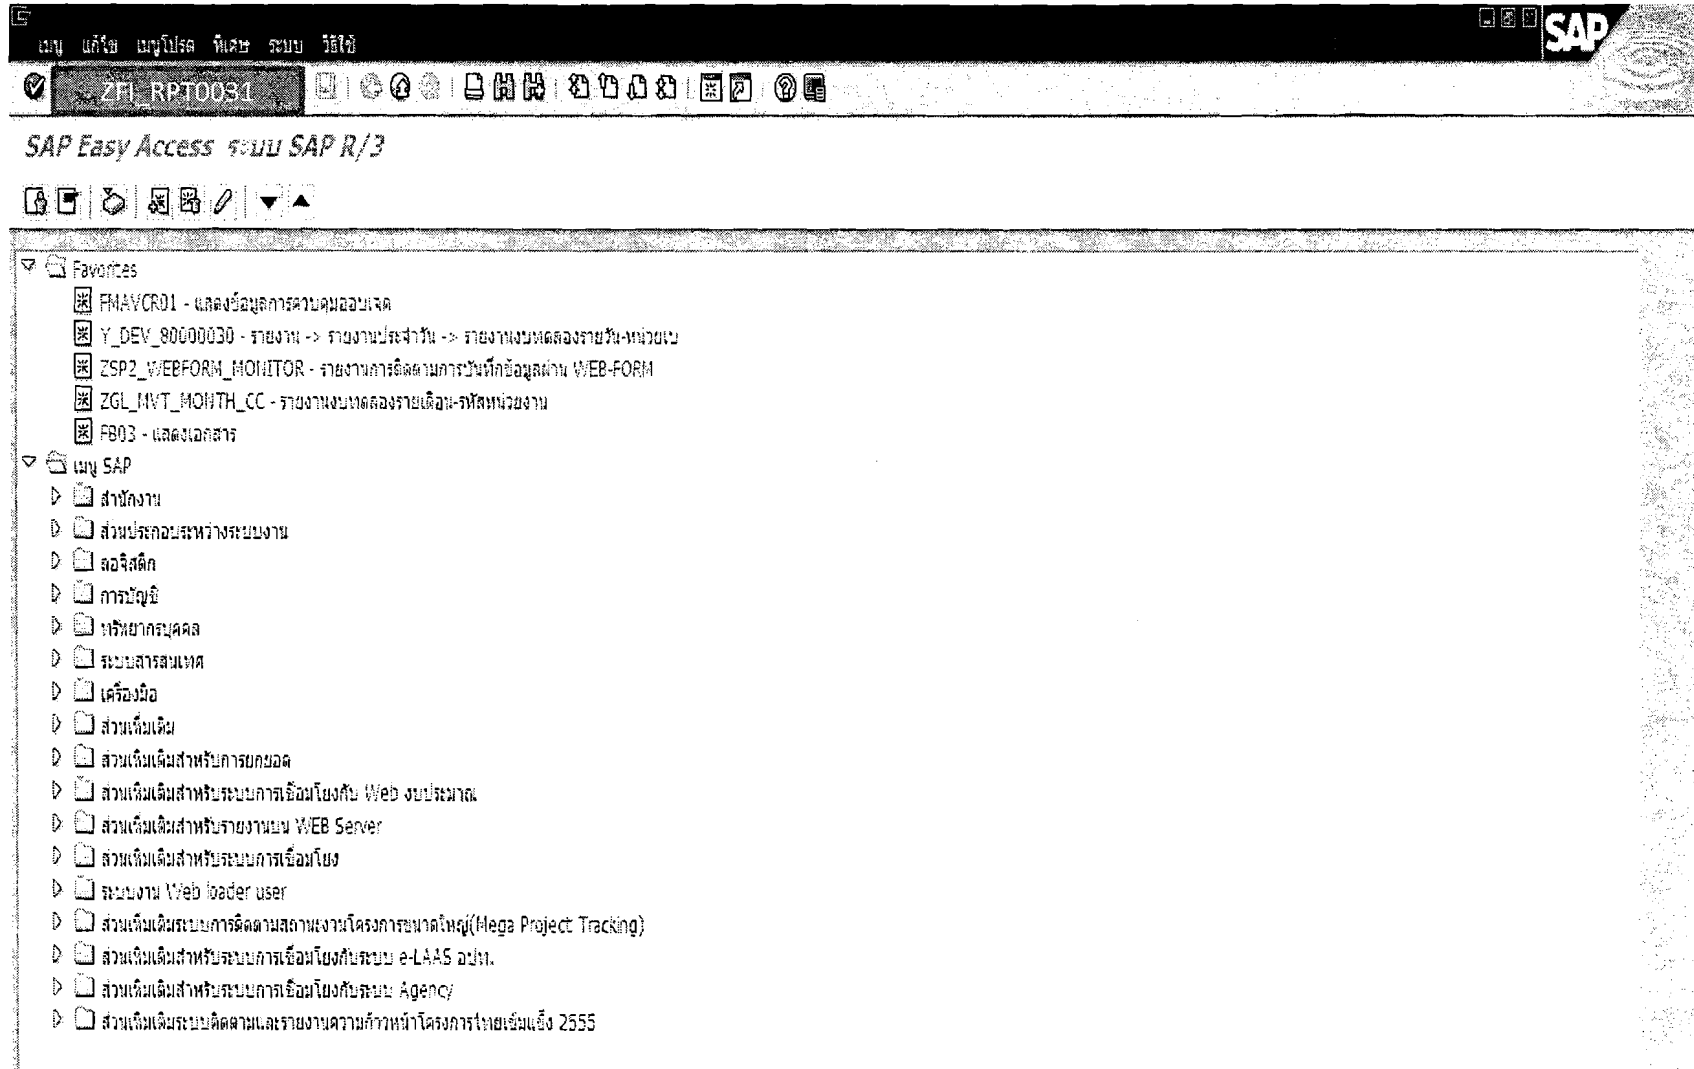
เมนู แก้ไข เมนูโปรด พิเศษ ระบบ วิธีใช้

ZFI_RPT0031

SAP

SAP Easy Access ระบบ SAP R/3

Favorites
FMAVCR01 - แสดงข้อมูลการควบคุมงบเจด
Y_DEV_80000030 - รายงาน -> รายงานประจำวัน -> รายงานงบทดลองรายวัน-หน่วยเบ
ZSP2_WEBFORM_MONITOR - รายงานการติดตามการบันทึกข้อมูลผ่าน WEB-FORM
ZGL_MVT_MONTH_CC - รายงานงบทดลองรายเดือน-รหัสหน่วยงาน
FB03 - แสดงเอกสาร
เมนู SAP
สำนักงาน
ส่วนประกอบระหว่างระบบงาน
ลอจิสติก
การบัญชี
ทรัพยากรบุคคล
ระบบสารสนเทศ
เครื่องมือ
ส่วนเพิ่มเติม
ส่วนเพิ่มเติมสำหรับการยกยอด
ส่วนเพิ่มเติมสำหรับระบบการเชื่อมโยงกับ Web งบประมาณ
ส่วนเพิ่มเติมสำหรับรายงานบน WEB Server
ส่วนเพิ่มเติมสำหรับระบบการเชื่อมโยง
ระบบงาน Web loader user
ส่วนเพิ่มเติมระบบการติดตามสถานะงานโครงการขนาดใหญ่(Mega Project Tracking)
ส่วนเพิ่มเติมสำหรับระบบการเชื่อมโยงกับระบบ e-LAAS อปท.
ส่วนเพิ่มเติมสำหรับระบบการเชื่อมโยงกับระบบ Agency
ส่วนเพิ่มเติมระบบติดตามและรายงานความก้าวหน้าโครงการไทยเข้มแข็ง 2555